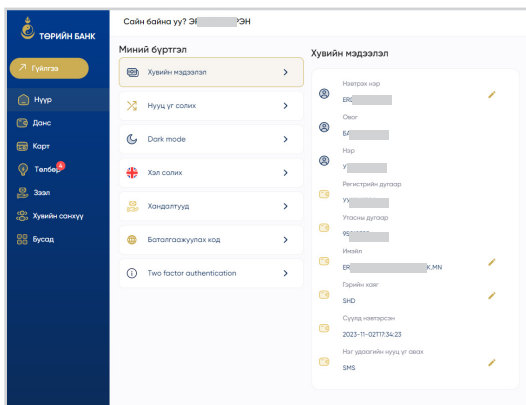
ТӨРИЙН БАНК

Гүйлгээ

Нүүр

Данс

Карт

Төлбөр 4

Зээл

Хувийн санхүү

Бусад

Сайн байна уу? ЭЯ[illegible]ЭН

Миний бүртгэл

Хувийн мэдээлэл

Нууц үг солих

Dark mode

Хэл солих

Хандалтууд

Баталгаажуулах код

Two factor authentication

Хувийн мэдээлэл

Нэвтрэх нэр

ER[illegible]

Овог

БА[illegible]

Нэр

У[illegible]

Регистрийн дугаар

УУ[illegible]

Утасны дугаар

95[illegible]

Имэйл

ER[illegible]K.MN

Гэрийн хаяг

SHD

Сүүлд нэвтэрсэн

2023-11-02T17:34:23

Нэг удаагийн нууц үг авах

SMS